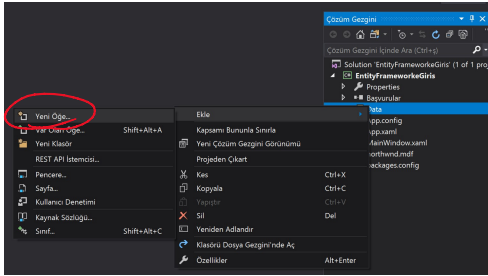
Çözüm Gezgini

Çözüm Gezgini İçinde Ara (Ctrl+ş)

Solution 'EntityFrameworkeGiris' (1 of 1 pro

EntityFrameworkeGiris

Properties

Başvurular

Data

App.config

App.xaml

MainWindow.xaml

northwnd.mdf

packages.config

Yeni Öğe...

Var Olan Öğe... Shift+Alt+A

Yeni Klasör

REST API İstemcisi...

Pencere...

Sayfa...

Kullanıcı Denetimi

Kaynak Sözlüğü...

Sınıf... Shift+Alt+C

Ekle

Kapsamı Bununla Sınırla

Yeni Çözüm Gezgini Görünümü

Projeden Çıkart

Kes Ctrl+X

Kopyala Ctrl+C

Yapıştır Ctrl+V

Sil Del

Yeniden Adlandır

Klasörü Dosya Gezgini'nde Aç

Özellikler Alt+Enter